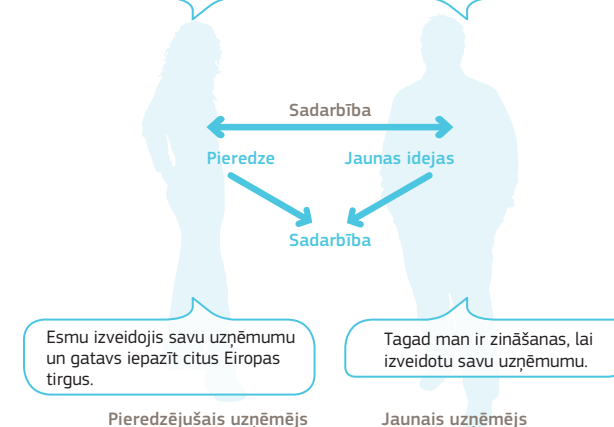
Sadarbība

Pieredze

Jaunas idejas

Sadarbība

Esmu izveidojis savu uzņēmumu un gatavs iepazīt citus Eiropas tirgus.

Tagad man ir zināšanas, lai izveidotu savu uzņēmumu.

Pieredzējušais uzņēmējs

Jaunais uzņēmējs